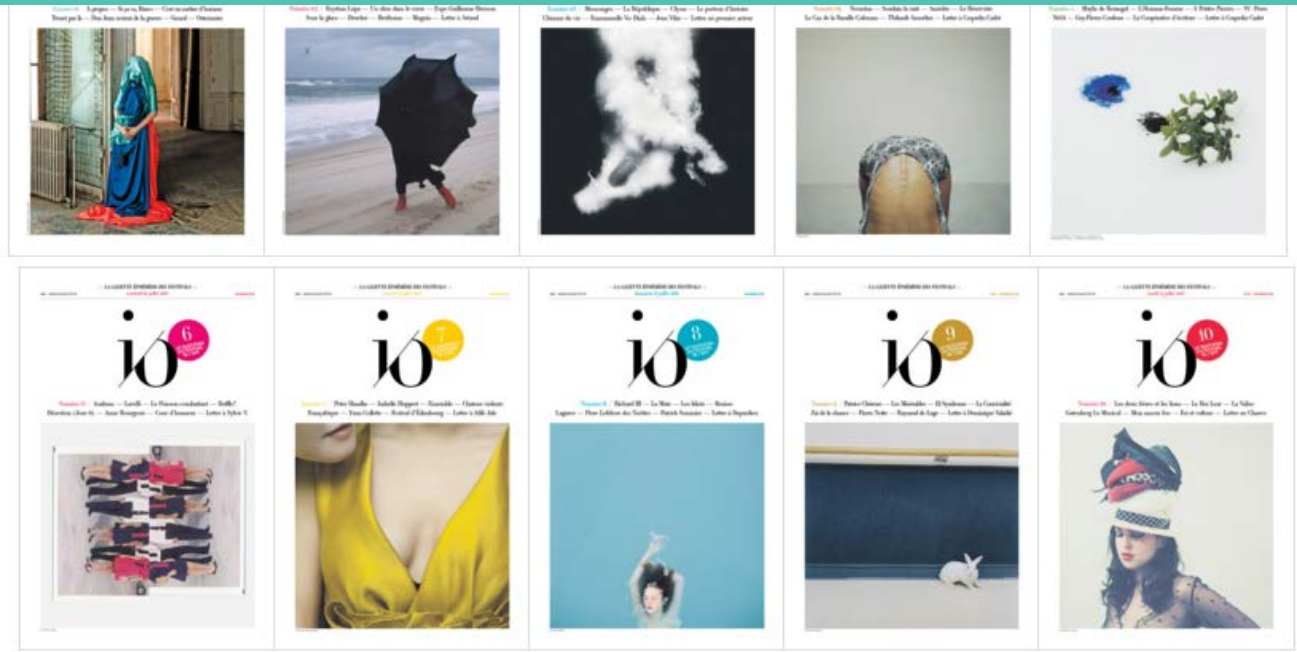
Numéro 16 — À propos — Si ça va, Blanc — C'est un cadeau d'homme
Trouvé par là — Don Juan revient de la guerre — Gérard — Ostermeier

Numéro 17 — Kryštof Lupa — Un rêve dans le vent — Expo Guillaume Bresson
Sous la glace — Drucker — Berthoux — Mugain — Lettre à Arnaud

Numéro 18 — Messagère — La République — Clyne — Le portrait d'histoire
Chienne de vie — Emmanuelle Vo-Dinh — Jean Vilar — Lettre au premier acteur

Numéro 19 — Veronika — Soudain la nuit — Sacrifice — Le Réservoir
Le Cas de la Famille Coleman — Thibault Amorfini — Lettre à Gaspard Galet

Numéro 1 — Maylis de Kerangal — L'Homme-Femme — À Petites Pierres — W. Pinto
Nelli — Guy-Pierre Couleau — La Conquistador d'écriture — Lettre à Gaspard Galet

— LA GAZETTE ÉPHÉMÈRE DES FESTIVALS —
io
6
Numéro 6 — Andreas — Lavelli — Le Faiseur conduisant — Rolfe?
Dévotion (Acte 4) — Anne Bourgeois — Cour d'honneur — Lettre à Sylvie V.

— LA GAZETTE ÉPHÉMÈRE DES FESTIVALS —
io
7
Numéro 7 — Peter Handke — Isabelle Huppert — Ensemble — Chanson violente
Françafrique — Yann Collette — Festival d'Edimbourg — Lettre à Alili Jala

— LA GAZETTE ÉPHÉMÈRE DES FESTIVALS —
io
8
Numéro 8 — Richard III — La Mort — Les Idiots — Rosier
Lagarce — Hans Lefebvre des Noëttes — Patrick Sommier — Lettre à Deprofess

— LA GAZETTE ÉPHÉMÈRE DES FESTIVALS —
io
9
Numéro 9 — Patrice Chéreau — Les Misérables — El Syndrome — La Comédie
Zia de la chance — Pierre Notte — Raymond de Lage — Lettre à Dominique Sakahi

— LA GAZETTE ÉPHÉMÈRE DES FESTIVALS —
io
10
Numéro 10 — Les deux frères et les lions — Le Roi Lear — La Valse
Gutenberg Le Musical — Mon amour fou — Foi et culture — Lettre au Chanvre